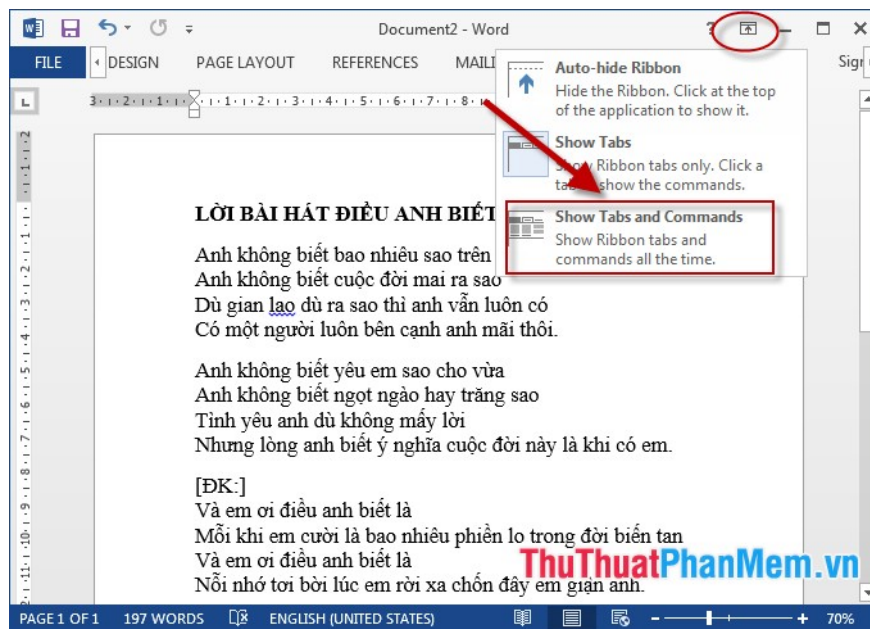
Document2 - Word

FILE
DESIGN
PAGE LAYOUT
REFERENCES
MAILI
Sign

Auto-hide Ribbon
Hide the Ribbon. Click at the top of the application to show it.

Show Tabs
Show Ribbon tabs only. Click a tab to show the commands.

Show Tabs and Commands
Show Ribbon tabs and commands all the time.

LỜI BÀI HÁT ĐIỀU ANH BIẾT

Anh không biết bao nhiêu sao trên
Anh không biết cuộc đời mai ra sao
Dù gian lao dù ra sao thì anh vẫn luôn có
Có một người luôn bên cạnh anh mãi thôi.

Anh không biết yêu em sao cho vừa
Anh không biết ngọt ngào hay trăng sao
Tình yêu anh dù không mấy lời
Nhưng lòng anh biết ý nghĩa cuộc đời này là khi có em.

[ĐK:]
Và em ơi điều anh biết là
Mỗi khi em cười là bao nhiêu phiền lo trong đời biến tan
Và em ơi điều anh biết là
Nỗi nhớ tơi bời lúc em rời xa chốn đây em giận anh.

ThuThuatPhanMem.vn

PAGE 1 OF 1
197 WORDS
ENGLISH (UNITED STATES)
70%